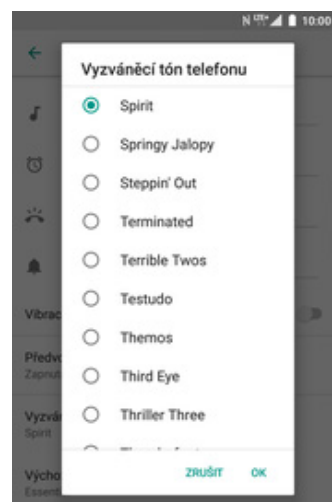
N LTE 10:00

Vyzváněcí tón telefonu

Spirit

Springy Jalopy

Steppin' Out

Terminated

Terrible Twos

Testudo

Themos

Third Eye

Thriller Three

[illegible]

Vibrac

Předv
Zapnut

Vyzvá
Spirit

Výcho
Essen

ZRUŠIT OK